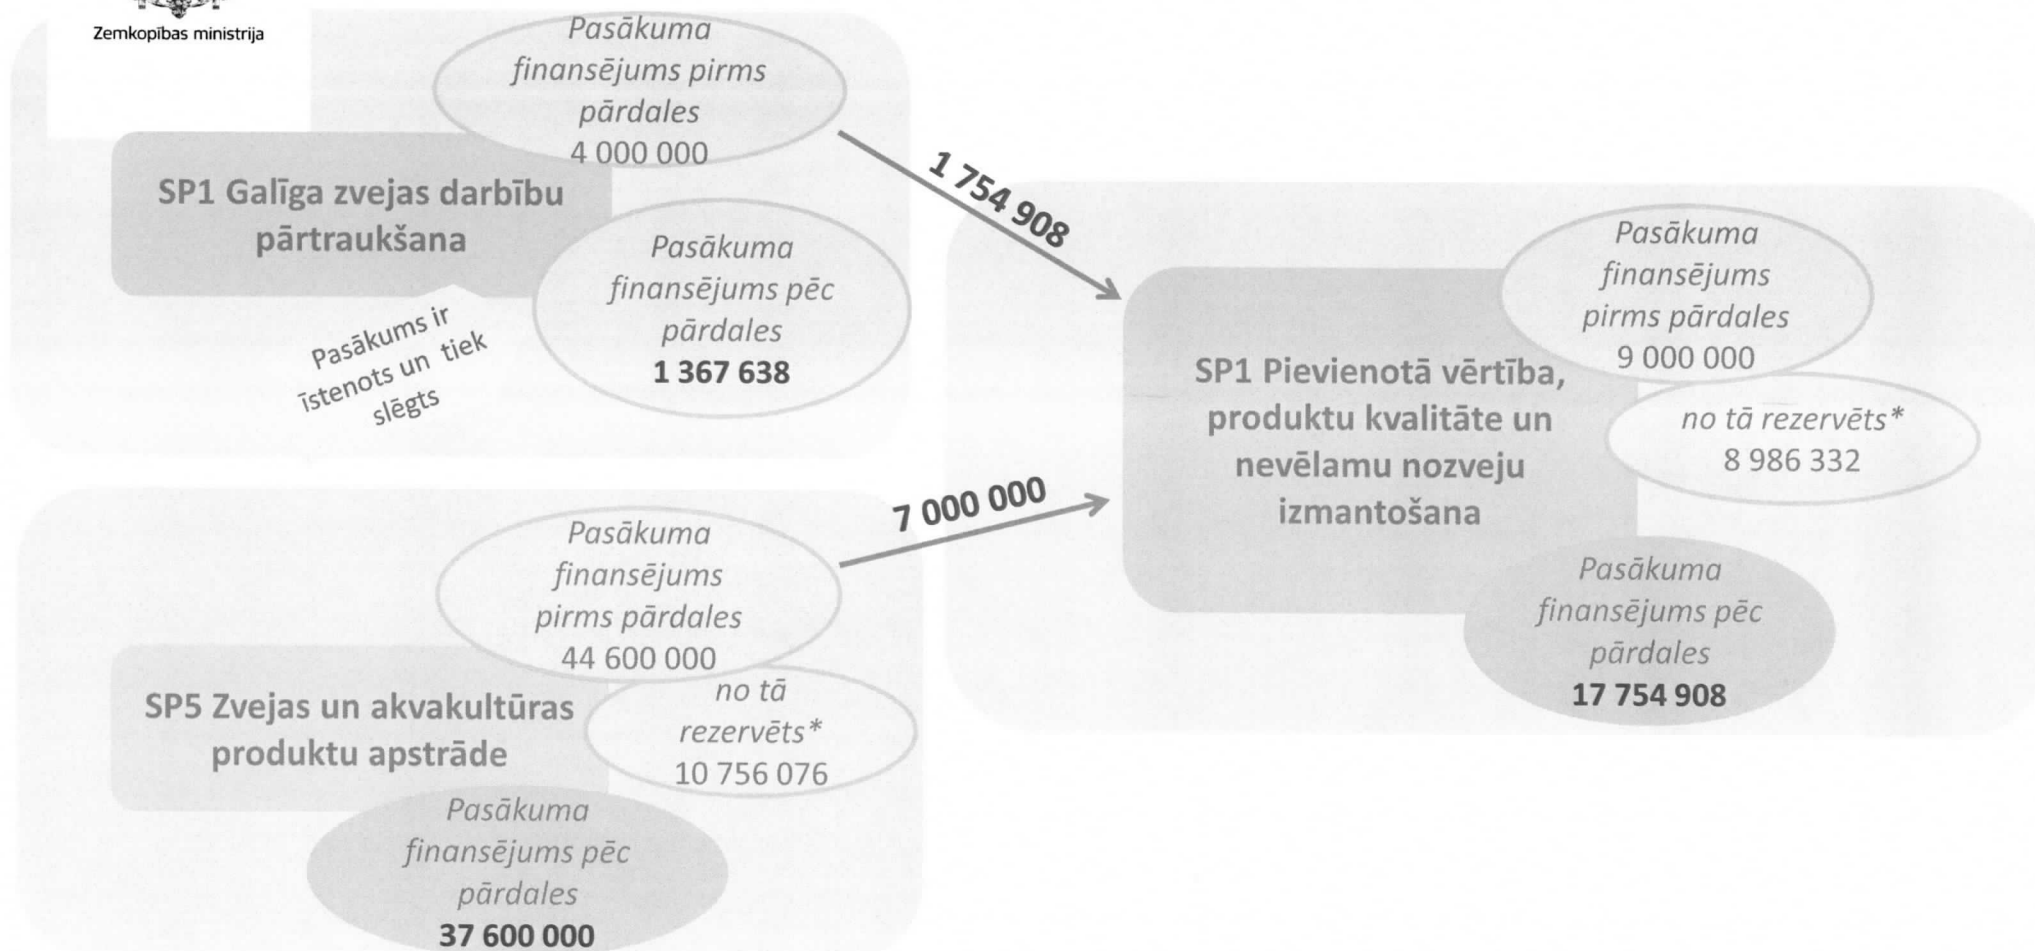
Zemkopības ministrija

Pasākuma finansējums pirms pārdales 4 000 000

SP1 Galīga zvejas darbību pārtraukšana

Pasākuma finansējums pēc pārdales **1 367 638**

Pasākums ir īstenots un tiek slēgts

1 754 908

SP1 Pievienotā vērtība, produktu kvalitāte un nevēlamu nozveju izmantošana

Pasākuma finansējums pirms pārdales 9 000 000

no tā rezervēts* 8 986 332

Pasākuma finansējums pēc pārdales **17 754 908**

7 000 000

Pasākuma finansējums pirms pārdales 44 600 000

SP5 Zvejas un akvakultūras produktu apstrāde

no tā rezervēts* 10 756 076

Pasākuma finansējums pēc pārdales **37 600 000**